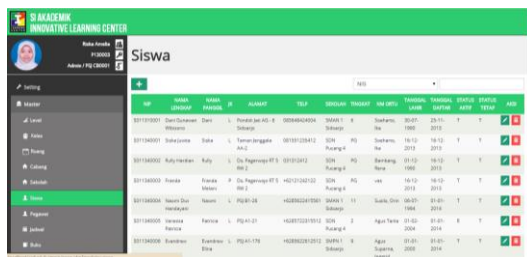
SI AKADEMIK
INNOVATIVE LEARNING CENTER

Riska Amalia
P130003
Admin / PQ C80001

Setting
Master
Level
Kelas
Ruang
Cabang
Sekolah
Siswa
Pegawai
Jadwal
Buku

Siswa

+

NIS

| NIP | NAMA LENGKAP | NAMA PANGGIL | JK | ALAMAT | TELP | SEKOLAH | TINGKAT | NM ORTU | TANGGAL LAHIR | TANGGAL DAFTAR | STATUS AKTIF | STATUS TETAP | AKSI |
|---|---|---|---|---|---|---|---|---|---|---|---|---|---|
| S311310001 | Dani Gunawan Wibisono | Dani | L | Pondok Jati AS - 8 Sidoarjo | 5608484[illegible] | SMAN 1 Sidoarjo | X | Soeharto, Ira | 30-07-1990 | 23-11-2013 | Y | Y | |
| S311340001 | Siska Juvita | Siska | L | Taman Janggala AA-2 | 081551225412 | SDN Pucang 4 | PG | Soeharto, Ira | 16-12-2012 | 16-12-2013 | Y | Y | |
| S311340002 | Rully Herdian | Rully | L | Gg. Pagerwojo RT 5 RW 2 | 031512412 | SDN Pucang 4 | PG | Bambang, Rina | 11-12-1990 | 16-12-2013 | Y | Y | |
| S311340003 | Frenda Melani | Frenda | P | Gg. Pagerwojo RT 5 RW 2 | +62121242122 | SDN Pucang 4 | PG | ves | 16-12-2013 | 16-12-2013 | Y | Y | |
| S311340004 | Naomi Dwi Handayani | Naomi | L | PGJ 81-28 | +628512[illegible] | SMAN 1 Sidoarjo | 11 | Susilo, Dini | 30-07-1994 | 01-01-2014 | Y | Y | |
| S311340005 | Vanessa Ramize | Ramize | L | PGJ 61-21 | +6285722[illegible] | SDN Pucang 4 | 2 | Agus Yanto | 01-02-2004 | 01-01-2014 | X | Y | |
| S311340006 | Evandrew Elina | Evandrew Elina | L | PGJ 61-176 | +6289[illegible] | SMPN 1 Sidoarjo | 8 | Agus Suparna, Jennie | 01-01-2000 | 01-01-2014 | Y | Y | |